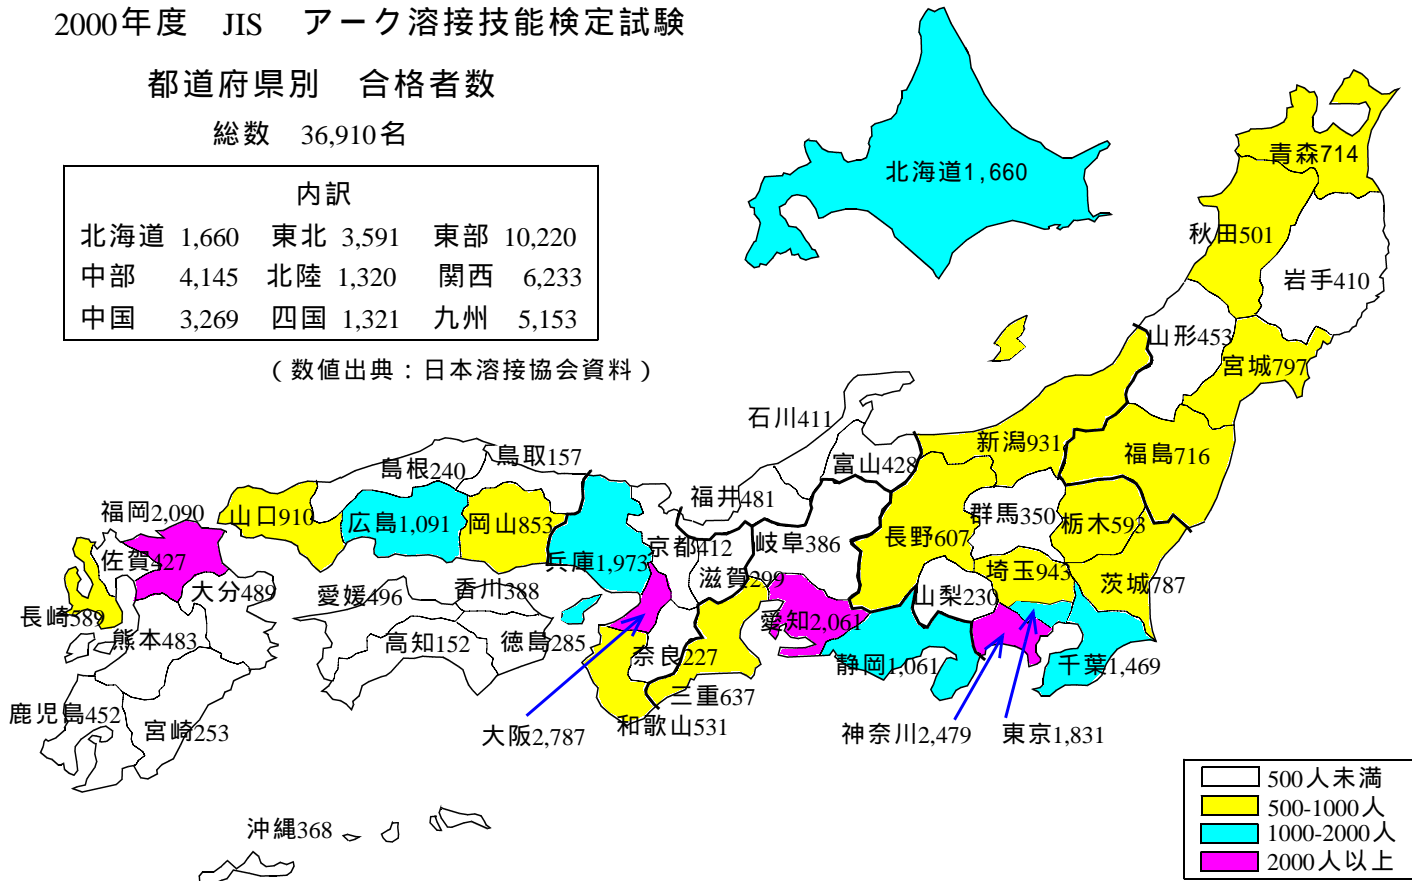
2000年度　JIS　アーク溶接技能検定試験

都道府県別　合格者数

総数　36,910名

内訳

| 北海道 1,660 | 東北 3,591 | 東部 10,220 |
|---|---|---|
| 中部 4,145 | 北陸 1,320 | 関西 6,233 |
| 中国 3,269 | 四国 1,321 | 九州 5,153 |

（数値出典：日本溶接協会資料）

北海道1,660
青森714
秋田501
岩手410
山形453
宮城797
石川411
新潟931
福島716
富山428
福井481
鳥取157
島根240
群馬350
栃木593
長野607
京都412
岐阜386
福岡2,090
山口910
広島1,091
岡山853
兵庫1,973
佐賀427
埼玉943
大分489
滋賀299
茨城787
愛媛496
香川388
山梨230
長崎589
愛知2,061
熊本483
高知152
徳島285
奈良227
静岡1,061
千葉1,469
三重637
鹿児島452
宮崎253
和歌山531
大阪2,787
神奈川2,479
東京1,831
沖縄368

500人未満
500-1000人
1000-2000人
2000人以上